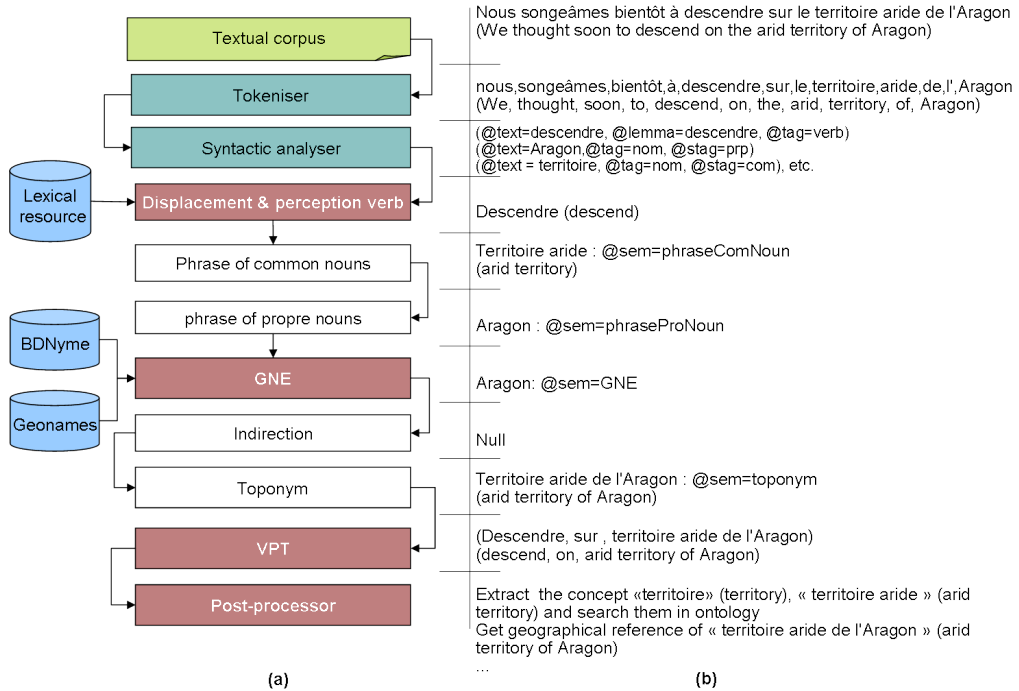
Textual corpus

Tokeniser

Syntactic analyser

Lexical resource

Displacement & perception verb

Phrase of common nouns

phrase of propre nouns

BDNyme

Geonames

GNE

Indirection

Toponym

VPT

Post-processor

(a)

Nous songeâmes bientôt à descendre sur le territoire aride de l'Aragon
(We thought soon to descend on the arid territory of Aragon)

nous,songeâmes,bientôt,à,descendre,sur,le,territoire,aride,de,l',Aragon
(We, thought, soon, to, descend, on, the, arid, territory, of, Aragon)

(@text=descendre, @lemma=descendre, @tag=verb)
(@text=Aragon,@tag=nom, @stag=prp)
(@text = territoire, @tag=nom, @stag=com), etc.

Descendre (descend)

Territoire aride : @sem=phraseComNoun
(arid territory)

Aragon : @sem=phraseProNoun

Aragon: @sem=GNE

Null

Territoire aride de l'Aragon : @sem=toponym
(arid territory of Aragon)

(Descendre, sur , territoire aride de l'Aragon)
(descend, on, arid territory of Aragon)

Extract the concept «territoire» (territory), « territoire aride » (arid territory) and search them in ontology
Get geographical reference of « territoire aride de l'Aragon » (arid territory of Aragon)
...

(b)